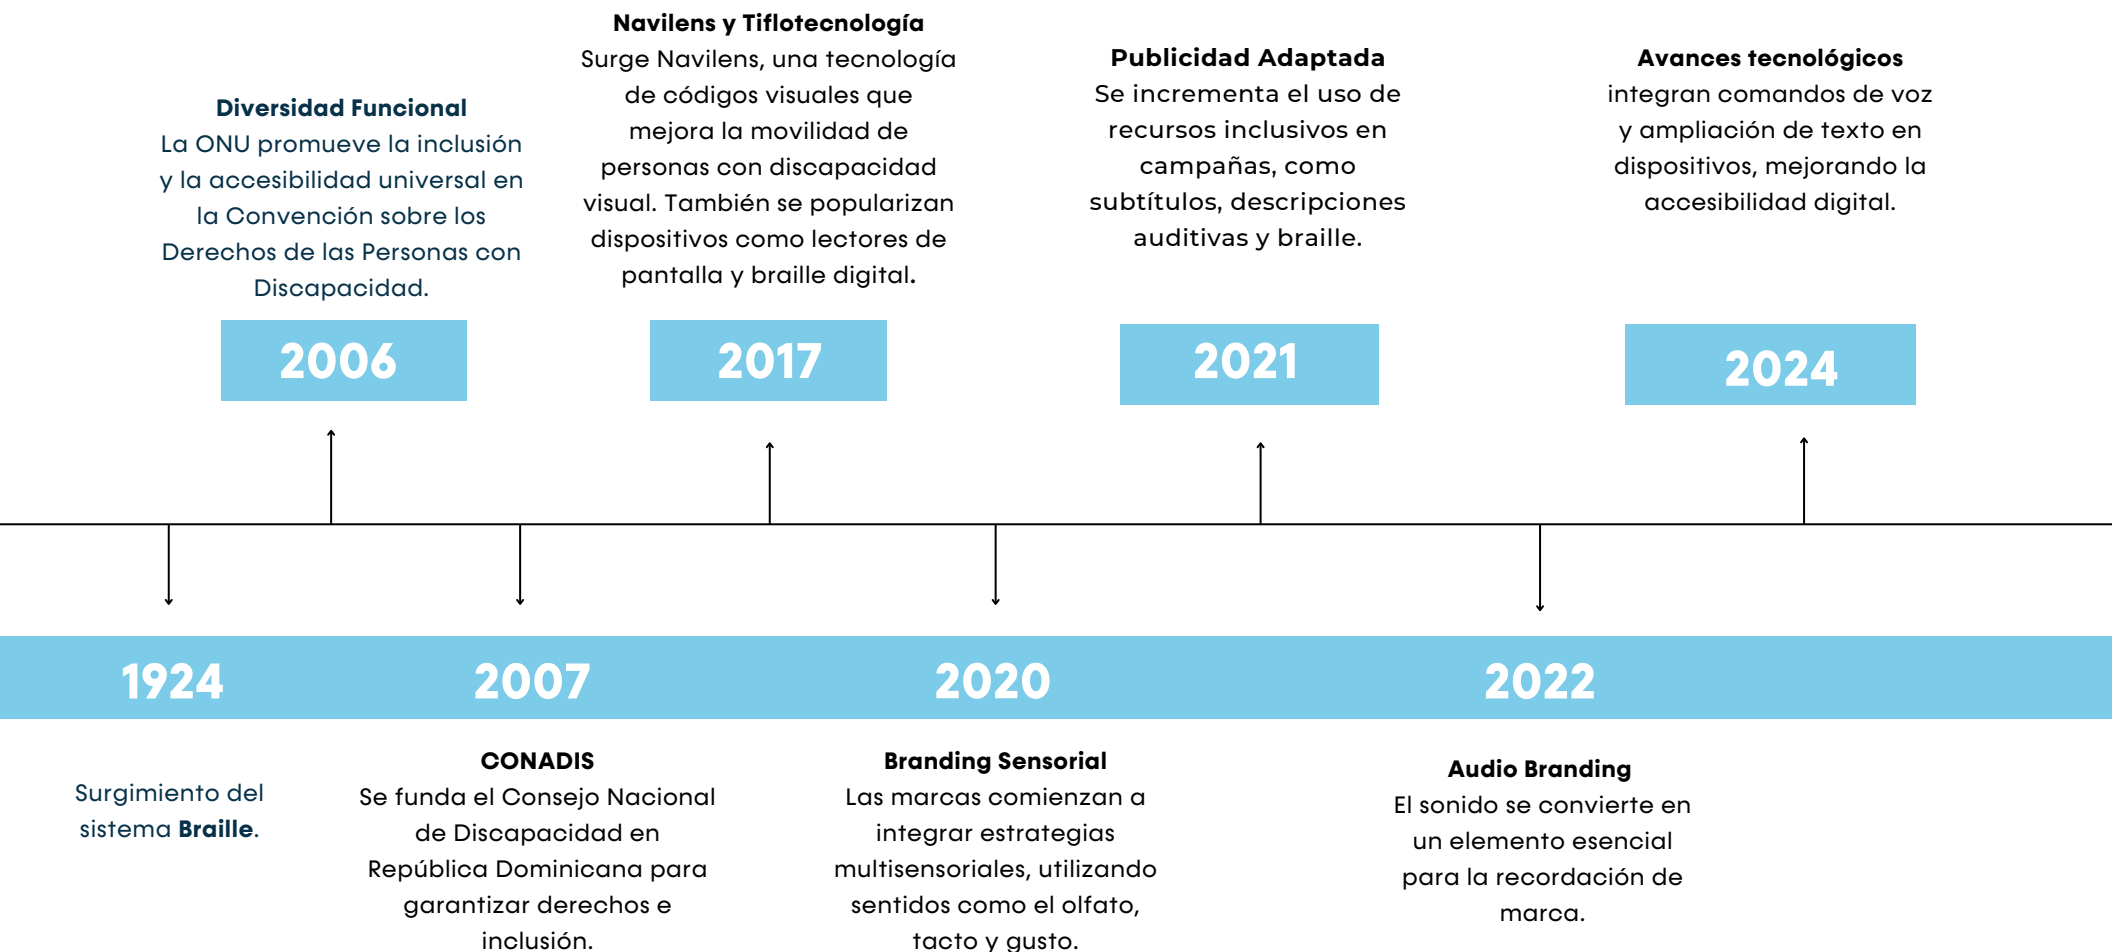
**Navilens y Tiflotecnología**
Surge Navilens, una tecnología de códigos visuales que mejora la movilidad de personas con discapacidad visual. También se popularizan dispositivos como lectores de pantalla y braille digital.

**Diversidad Funcional**
La ONU promueve la inclusión y la accesibilidad universal en la Convención sobre los Derechos de las Personas con Discapacidad.

**Publicidad Adaptada**
Se incrementa el uso de recursos inclusivos en campañas, como subtítulos, descripciones auditivas y braille.

**Avances tecnológicos**
integran comandos de voz y ampliación de texto en dispositivos, mejorando la accesibilidad digital.

2006

2017

2021

2024

1924

2007

2020

2022

Surgimiento del sistema **Braille**.

**CONADIS**
Se funda el Consejo Nacional de Discapacidad en República Dominicana para garantizar derechos e inclusión.

**Branding Sensorial**
Las marcas comienzan a integrar estrategias multisensoriales, utilizando sentidos como el olfato, tacto y gusto.

**Audio Branding**
El sonido se convierte en un elemento esencial para la recordación de marca.